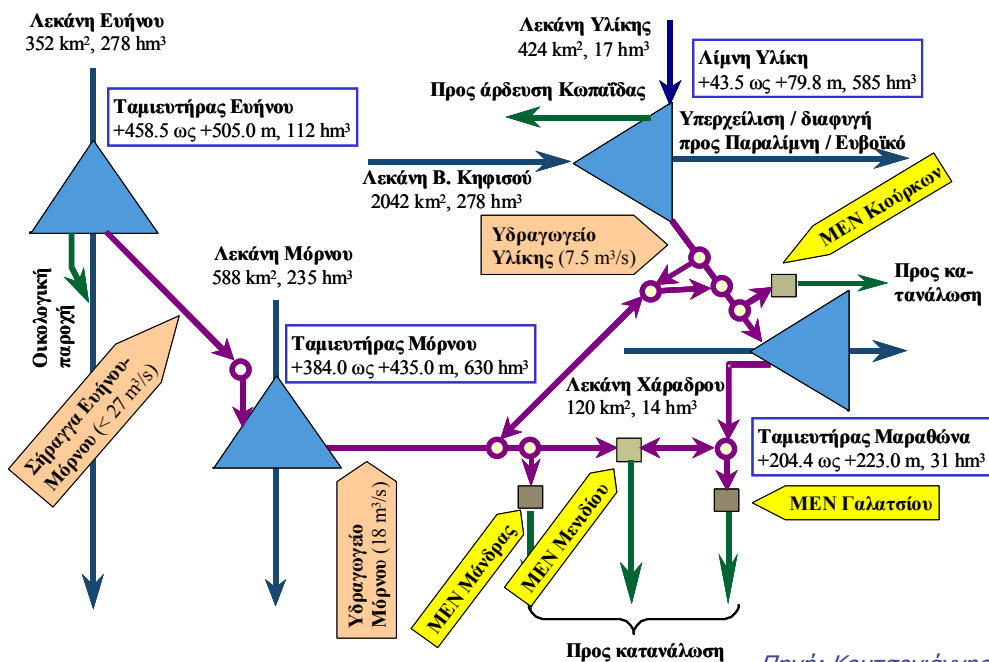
Λεκάνη Ευήνου
352 km², 278 hm³

Ταμιευτήρας Ευήνου
+458.5 ως +505.0 m, 112 hm³

Οικολογική παροχή

Σήραγγα Ευήνου-Μόρνου (< 27 m³/s)

Λεκάνη Υλίκης
424 km², 17 hm³

Λίμνη Υλίκη
+43.5 ως +79.8 m, 585 hm³

Προς άρδευση Κωπαΐδας

Υπερχείλιση / διαφυγή προς Παραλίμνη / Ευβοϊκό

Λεκάνη Β. Κηφισού
2042 km², 278 hm³

Υδραγωγείο Υλίκης (7.5 m³/s)

ΜΕΝ Κιούρκων

Προς κατανάλωση

Λεκάνη Μόρνου
588 km², 235 hm³

Ταμιευτήρας Μόρνου
+384.0 ως +435.0 m, 630 hm³

Λεκάνη Χάραδρου
120 km², 14 hm³

Ταμιευτήρας Μαραθώνα
+204.4 ως +223.0 m, 31 hm³

ΜΕΝ Γαλατσίου

Υδραγωγείο Μόρνου (18 m³/s)

ΜΕΝ Μάνδρας

ΜΕΝ Μενιδίου

Προς κατανάλωση

Πηγή: Κουτσογιάννης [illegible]